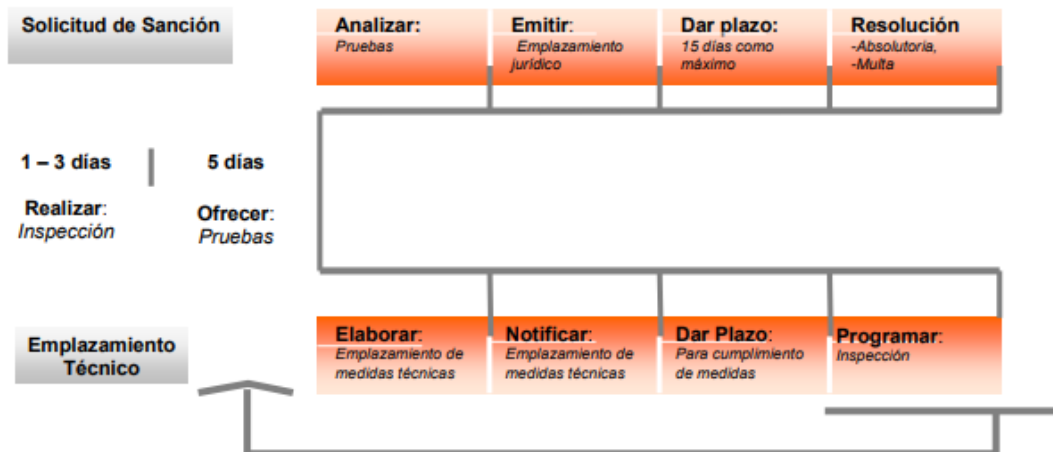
Solicitud de Sanción

Analizar:
Pruebas

Emitir:
Emplazamiento jurídico

Dar plazo:
15 días como máximo

Resolución
-Absolutoria,
-Multa

1 – 3 días

5 días

Realizar:
Inspección

Ofrecer:
Pruebas

Emplazamiento Técnico

Elaborar:
Emplazamiento de medidas técnicas

Notificar:
Emplazamiento de medidas técnicas

Dar Plazo:
Para cumplimiento de medidas

Programar:
Inspección